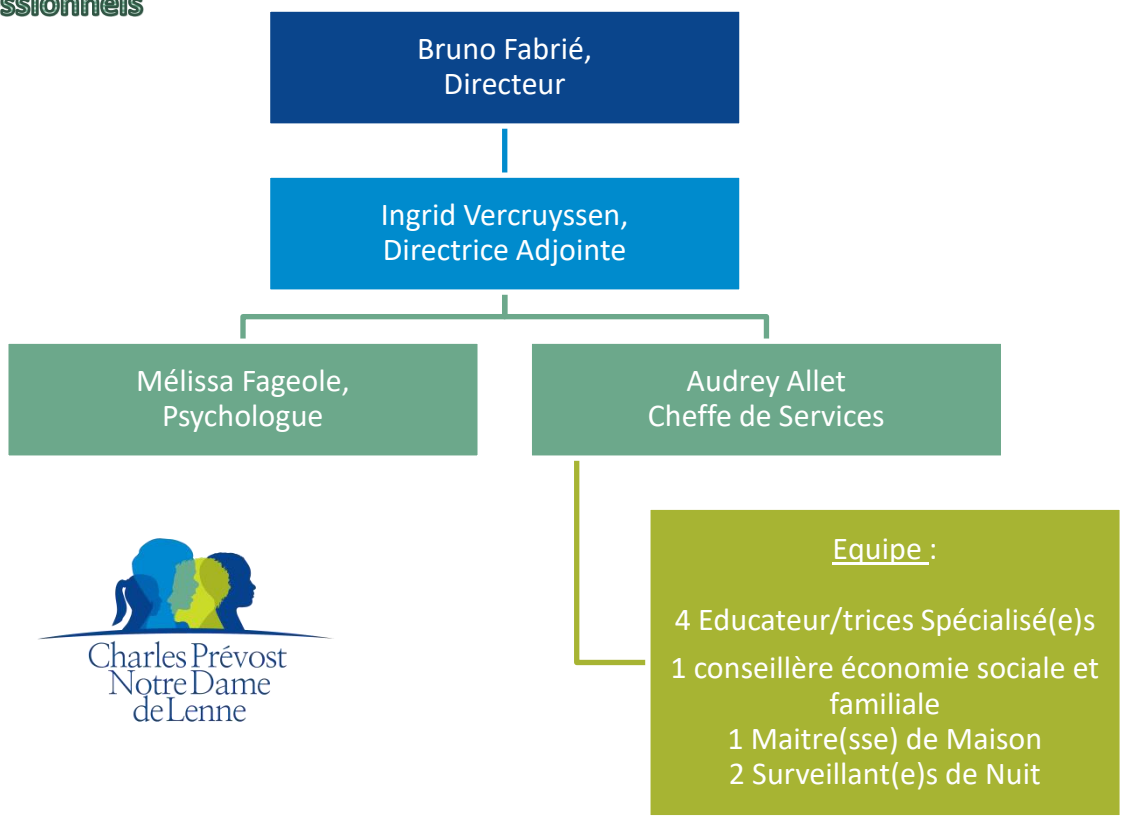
ssionnels

Bruno Fabrié,
Directeur

Ingrid Vercruyssen,
Directrice Adjointe

Mélissa Fageole,
Psychologue

Audrey Allet
Cheffe de Services

Charles Prévost
Notre Dame
de Lenne

Equipe :

4 Educateur/trices Spécialisé(e)s

1 conseillère économie sociale et familiale
1 Maitre(sse) de Maison
2 Surveillant(e)s de Nuit